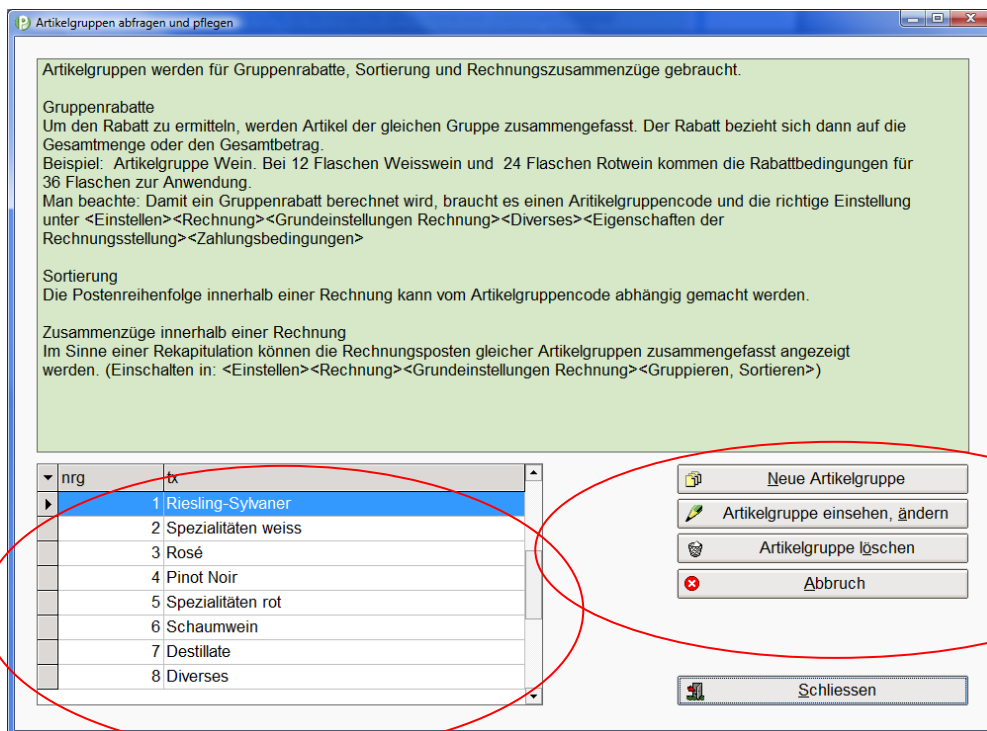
Artikelgruppen abfragen und pflegen

Artikelgruppen werden für Gruppenrabatte, Sortierung und Rechnungszusammenzüge gebraucht.

Gruppenrabatte
Um den Rabatt zu ermitteln, werden Artikel der gleichen Gruppe zusammengefasst. Der Rabatt bezieht sich dann auf die Gesamtmenge oder den Gesamtbetrag.
Beispiel: Artikelgruppe Wein. Bei 12 Flaschen Weisswein und 24 Flaschen Rotwein kommen die Rabattbedingungen für 36 Flaschen zur Anwendung.
Man beachte: Damit ein Gruppenrabatt berechnet wird, braucht es einen Aritikelgruppencode und die richtige Einstellung unter <Einstellen><Rechnung><Grundeinstellungen Rechnung><Diverses><Eigenschaften der Rechnungsstellung><Zahlungsbedingungen>

Sortierung
Die Postenreihenfolge innerhalb einer Rechnung kann vom Artikelgruppencode abhängig gemacht werden.

Zusammenzüge innerhalb einer Rechnung
Im Sinne einer Rekapitulation können die Rechnungsposten gleicher Artikelgruppen zusammengefasst angezeigt werden. (Einschalten in: <Einstellen><Rechnung><Grundeinstellungen Rechnung><Gruppieren, Sortieren>)

| nrg | tx |
|---|---|
| 1 | Riesling-Sylvaner |
| 2 | Spezialitäten weiss |
| 3 | Rosé |
| 4 | Pinot Noir |
| 5 | Spezialitäten rot |
| 6 | Schaumwein |
| 7 | Destillate |
| 8 | Diverses |

Neue Artikelgruppe
Artikelgruppe einsehen, ändern
Artikelgruppe löschen
Abbruch
Schliessen